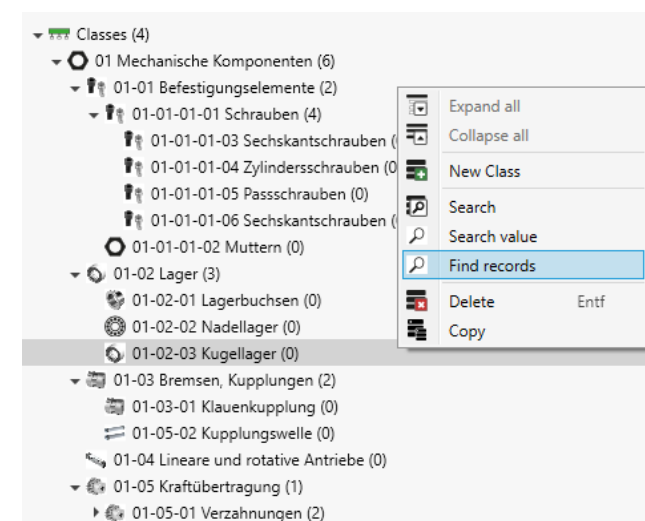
Classes (4)
01 Mechanische Komponenten (6)
01-01 Befestigungselemente (2)
01-01-01-01 Schrauben (4)
01-01-01-03 Sechskantschrauben (
01-01-01-04 Zylinderschrauben (0
01-01-01-05 Passschrauben (0)
01-01-01-06 Sechskantschrauben (
01-01-01-02 Muttern (0)
01-02 Lager (3)
01-02-01 Lagerbuchsen (0)
01-02-02 Nadellager (0)
01-02-03 Kugellager (0)
01-03 Bremsen, Kupplungen (2)
01-03-01 Klauenkupplung (0)
01-05-02 Kupplungswelle (0)
01-04 Lineare und rotative Antriebe (0)
01-05 Kraftübertragung (1)
01-05-01 Verzahnungen (2)

Expand all
Collapse all
New Class
Search
Search value
Find records
Delete Entf
Copy